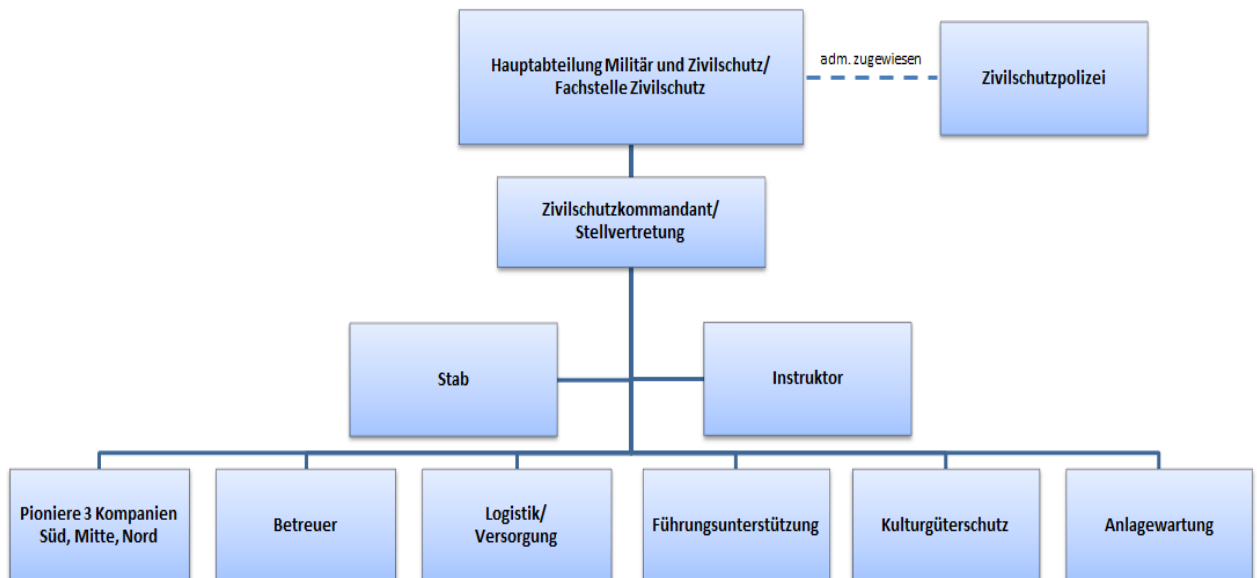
Hauptabteilung Militär und Zivilschutz/
Fachstelle Zivilschutz

adm. zugewiesen

Zivilschutzpolizei

Zivilschutzkommandant/
Stellvertretung

Stab

Instruktor

Pioniere 3 Kompanien
Süd, Mitte, Nord

Betreuer

Logistik/
Versorgung

Führungsunterstützung

Kulturgüterschutz

Anlagewartung